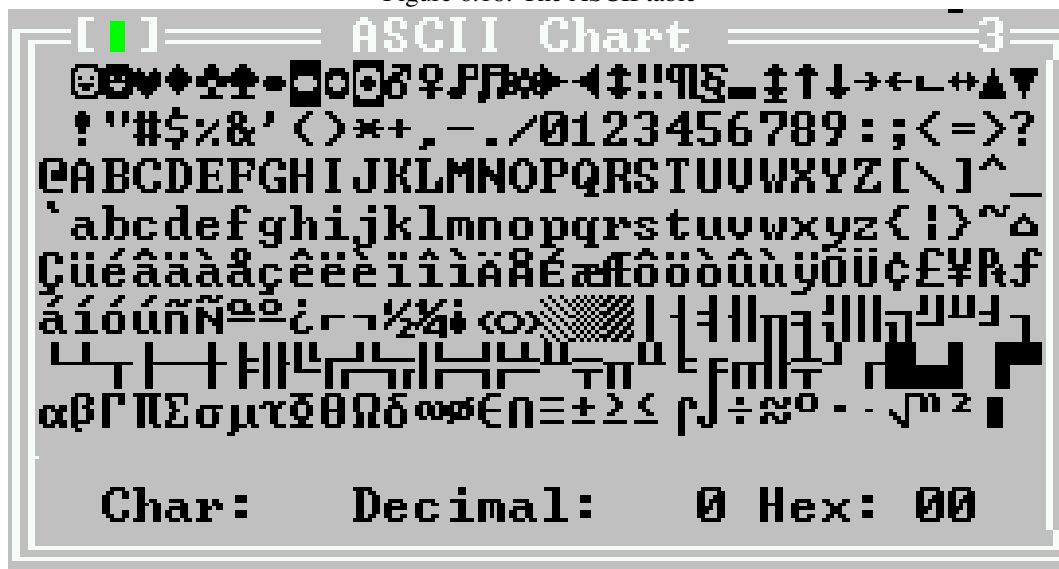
Figure 6.8: The ASCII table

[ ] ASCII Chart 3

☺☻♥♦♣♠•◘○◙♂♀♪♫☼►◄↕‼¶§▬↨↑↓→←∟↔▲▼
!"#$%&'()*+,-./0123456789:;<=>?
@ABCDEFGHIJKLMNOPQRSTUVWXYZ[\]^_
`abcdefghijklmnopqrstuvwxyz{|}~⌂
ÇüéâäàåçêëèïîìÄÅÉæÆôöòûùÿÖÜ¢£¥₧ƒ
áíóúñÑªº¿⌐¬½¼¡«»░▒▓│┤╡╢╖╕╣║╗╝╜╛┐
└┴┬├─┼╞╟╚╔╩╦╠═╬╧╨╤╥╙╘╒╓╫╪┘┌█▄▌▐▀
αßΓπΣσµτΦΘΩδ∞φε∩≡±≥≤⌠⌡÷≈°∙·√ⁿ²■

Char: Decimal: 0 Hex: 00